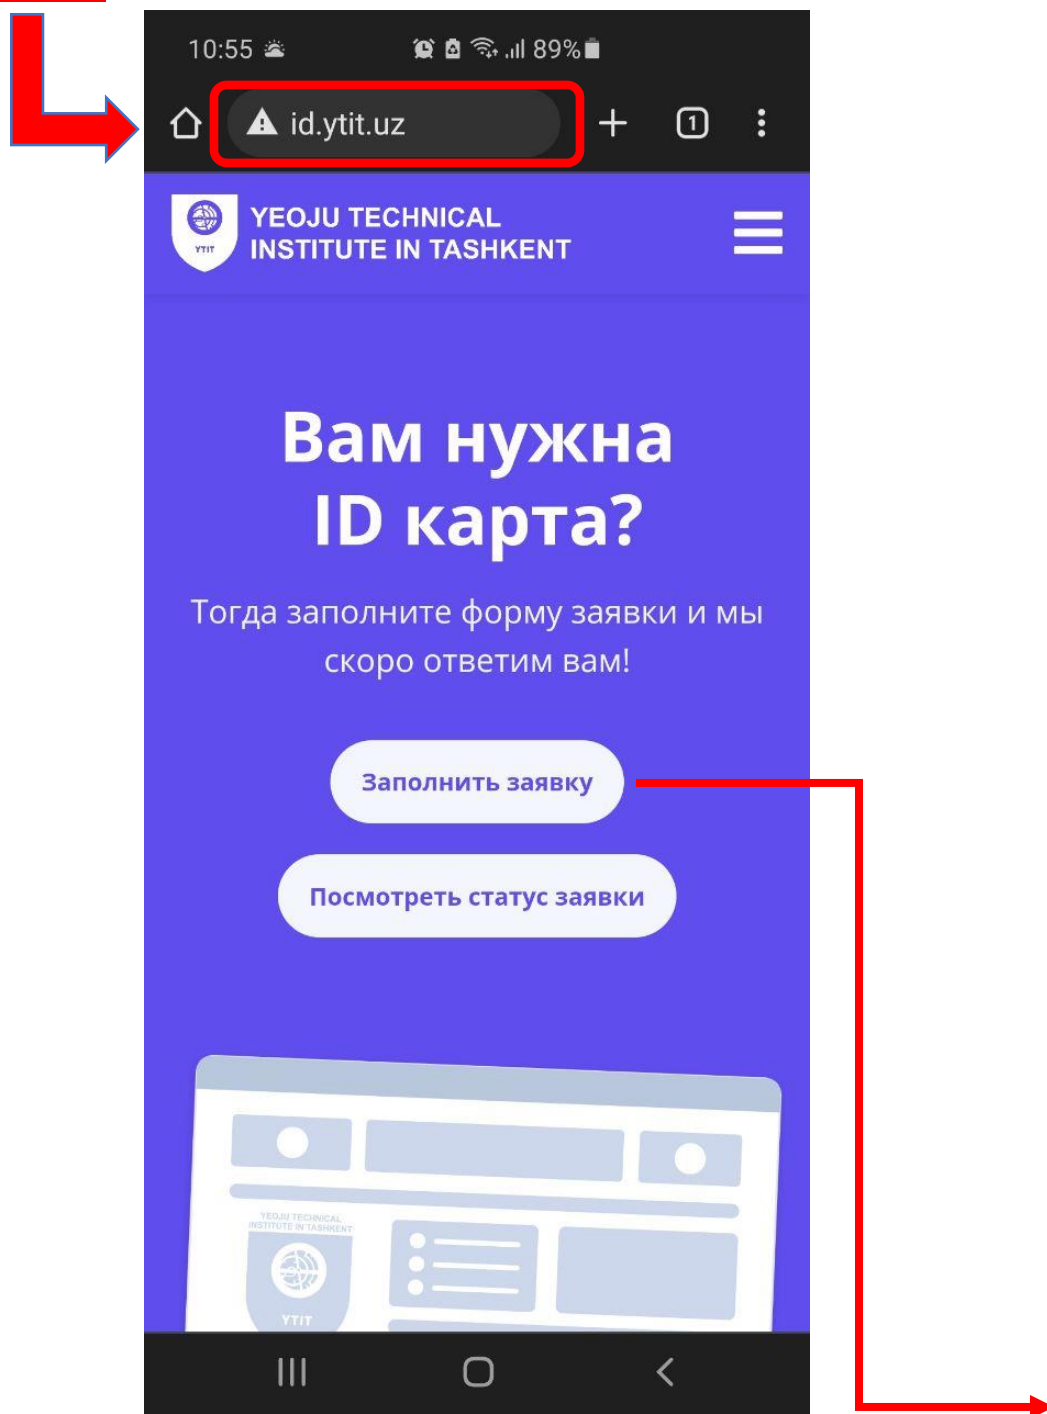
10:55 89%

id.ytit.uz

1

YTIT

YEOJU TECHNICAL INSTITUTE IN TASHKENT

Вам нужна ID карта?

Тогда заполните форму заявки и мы скоро ответим вам!

Заполнить заявку

Посмотреть статус заявки

YEOJU TECHNICAL INSTITUTE IN TASHKENT

YTIT